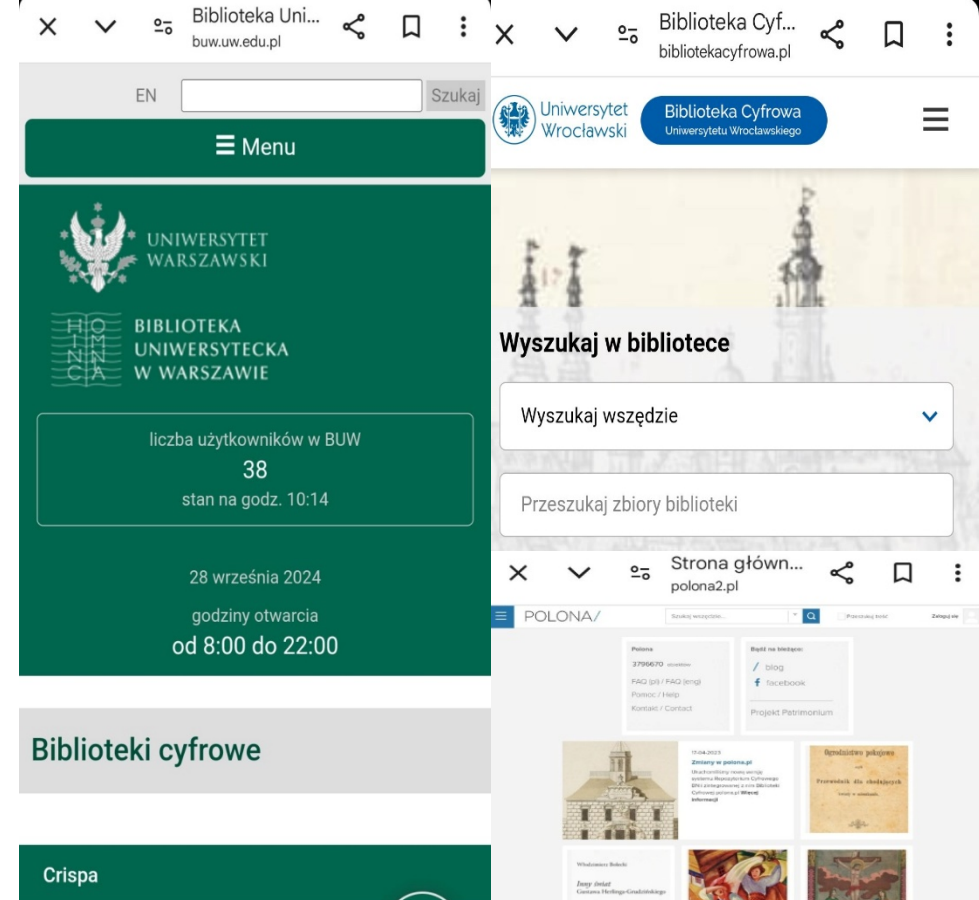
Biblioteka Uni...
buw.uw.edu.pl

EN Szukaj

☰ Menu

UNIWERSYTET WARSZAWSKI

BIBLIOTEKA UNIWERSYTECKA W WARSZAWIE

liczba użytkowników w BUW
38
stan na godz. 10:14

28 września 2024
godziny otwarcia
od 8:00 do 22:00

Biblioteki cyfrowe

Crispa

Biblioteka Cyf...
bibliotekacyfrowa.pl

Uniwersytet Wrocławski

Biblioteka Cyfrowa
Uniwersytetu Wrocławskiego

Wyszukaj w bibliotece

Wyszukaj wszędzie

Przeszukaj zbiory biblioteki

Strona główn...
polona2.pl

POLONA/

Szukaj wszędzie...

Przeszukaj treść

Zaloguj się

Polona
3796670 obiektów
FAQ (pl) / FAQ (eng)
Pomoc / Help
Kontakt / Contact

Bądź na bieżąco:
/ blog
f facebook

Projekt Patrimonium

17-04-2023
Zmiany w polona.pl
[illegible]
Więcej informacji

Ogrodnictwo pokojowe
Przewodnik dla chodzących

Włodzimierz Bolecki
Inny świat
Gustawa Herlinga-Grudzińskiego